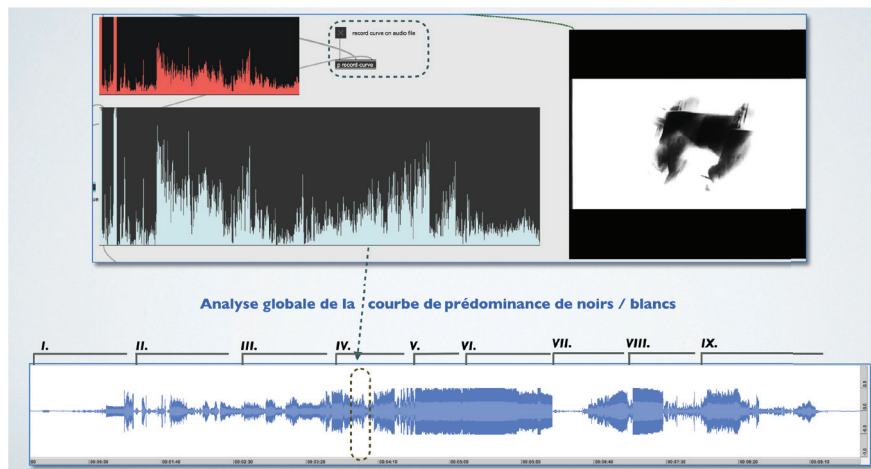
record curve on audio file

p record-curve

Analyse globale de la courbe de prédominance de noirs / blancs

I.

II.

III.

IV.

V.

VI.

VII.

VIII.

IX.

00

00:00:50

00:01:40

00:02:30

00:03:20

00:04:10

00:05:00

00:05:50

00:06:40

00:07:30

00:08:20

00:09:10